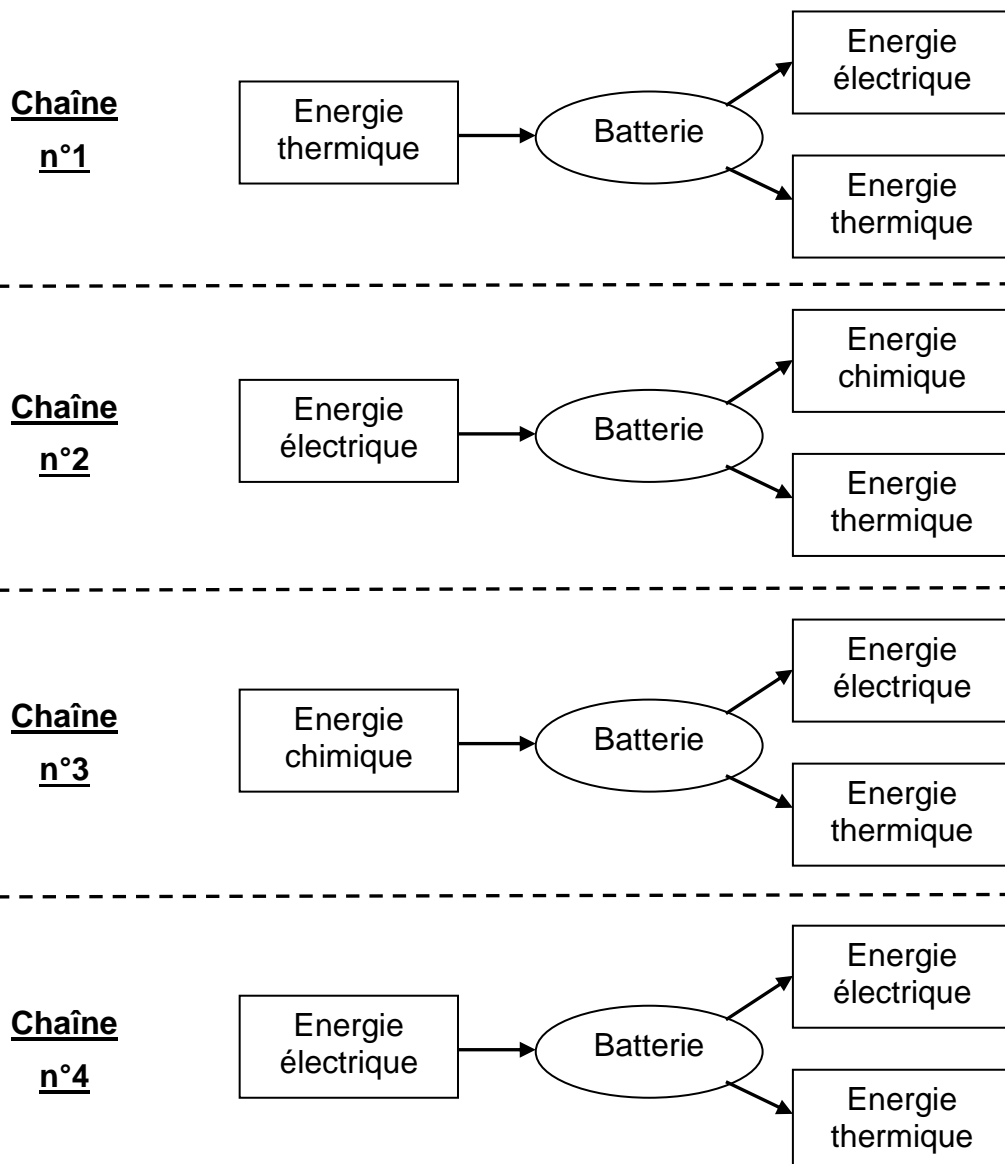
Chaîne n°1

Energie thermique

Batterie

Energie électrique

Energie thermique

Chaîne n°2

Energie électrique

Batterie

Energie chimique

Energie thermique

Chaîne n°3

Energie chimique

Batterie

Energie électrique

Energie thermique

Chaîne n°4

Energie électrique

Batterie

Energie électrique

Energie thermique